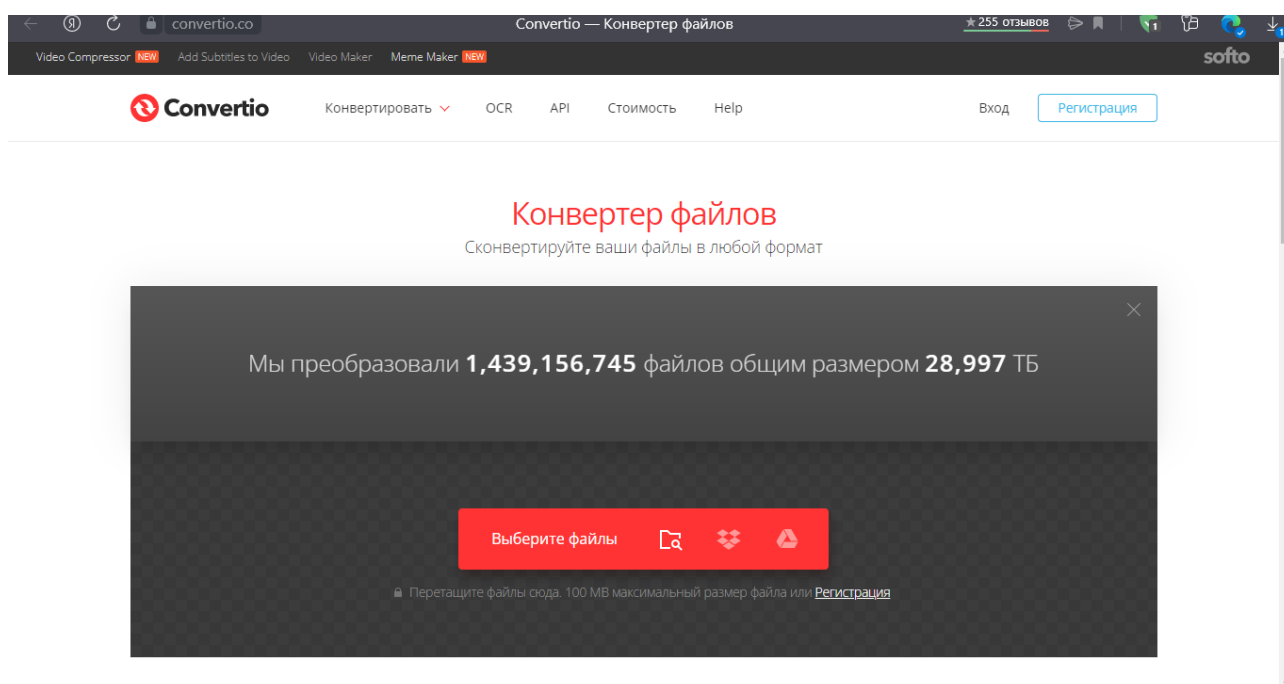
convertio.co Convertio — Конвертер файлов ★255 отзывов

Video Compressor NEW Add Subtitles to Video Video Maker Meme Maker NEW softo

Convertio Конвертировать OCR API Стоимость Help Вход Регистрация

Конвертер файлов

Сконвертируйте ваши файлы в любой формат

Мы преобразовали **1,439,156,745** файлов общим размером **28,997** ТБ

Выберите файлы

Перетащите файлы сюда. 100 MB максимальный размер файла или Регистрация